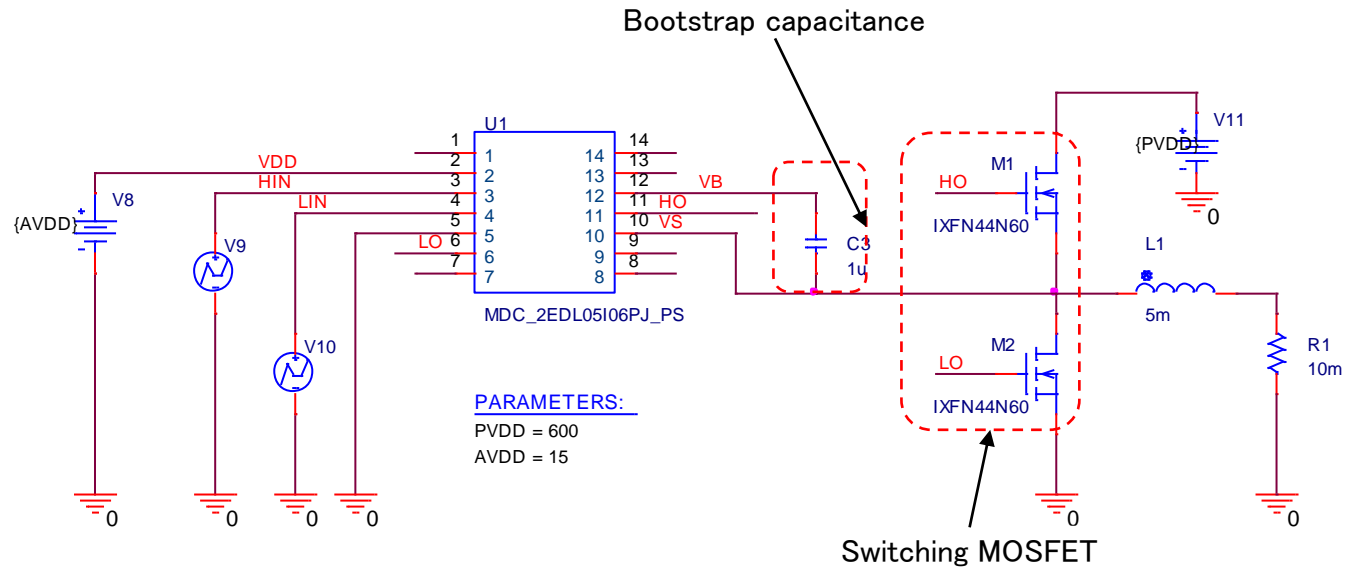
Bootstrap capacitance

U1
1
2
3
4
5
6
7
1
2
3
4
5
6
7
14
13
12
11
10
9
8
14
13
12
11
10
9
8
VDD
HIN
LIN
LO
VB
HO
VS
MDC_2EDL05I06PJ_PS

{AVDD}
V8
V9
V10

C3
1u

M1
HO
IXFN44N60
M2
LO
IXFN44N60

{PVDD}
V11
0

L1
5m
R1
10m

PARAMETERS:
PVDD = 600
AVDD = 15

0
0
0
0
0
0

Switching MOSFET